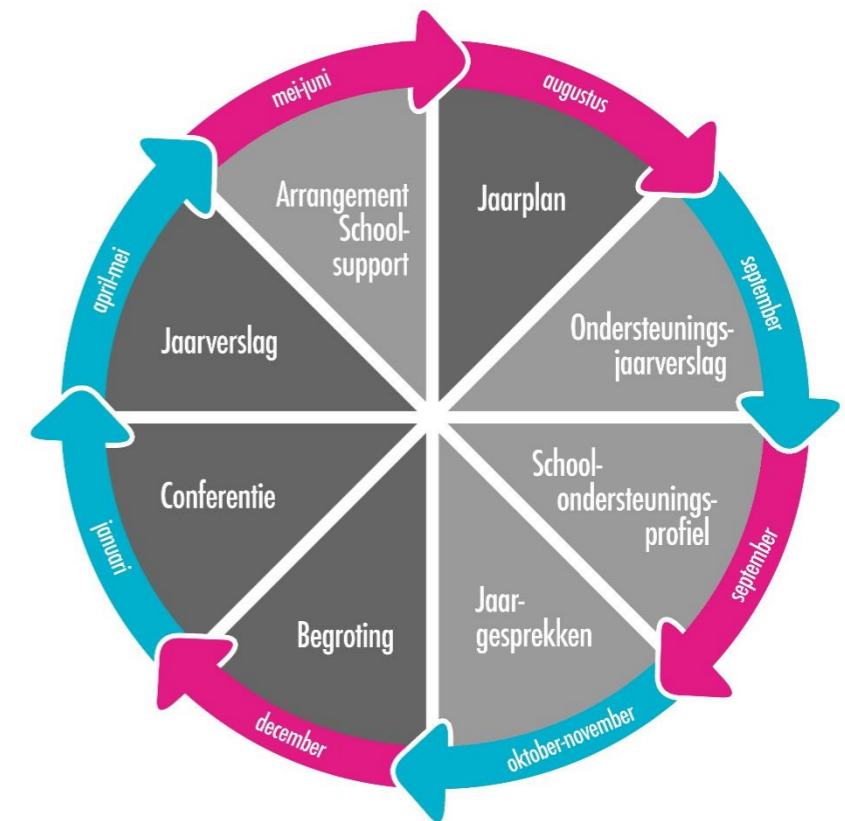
mei-juni

augustus

Arrangement School-support

Jaarplan

september

april-mei

Jaarverslag

Ondersteunings-jaarverslag

Conferentie

School-ondersteunings-profiel

januari

september

Begroting

Jaar-gesprekken

december

oktober-november